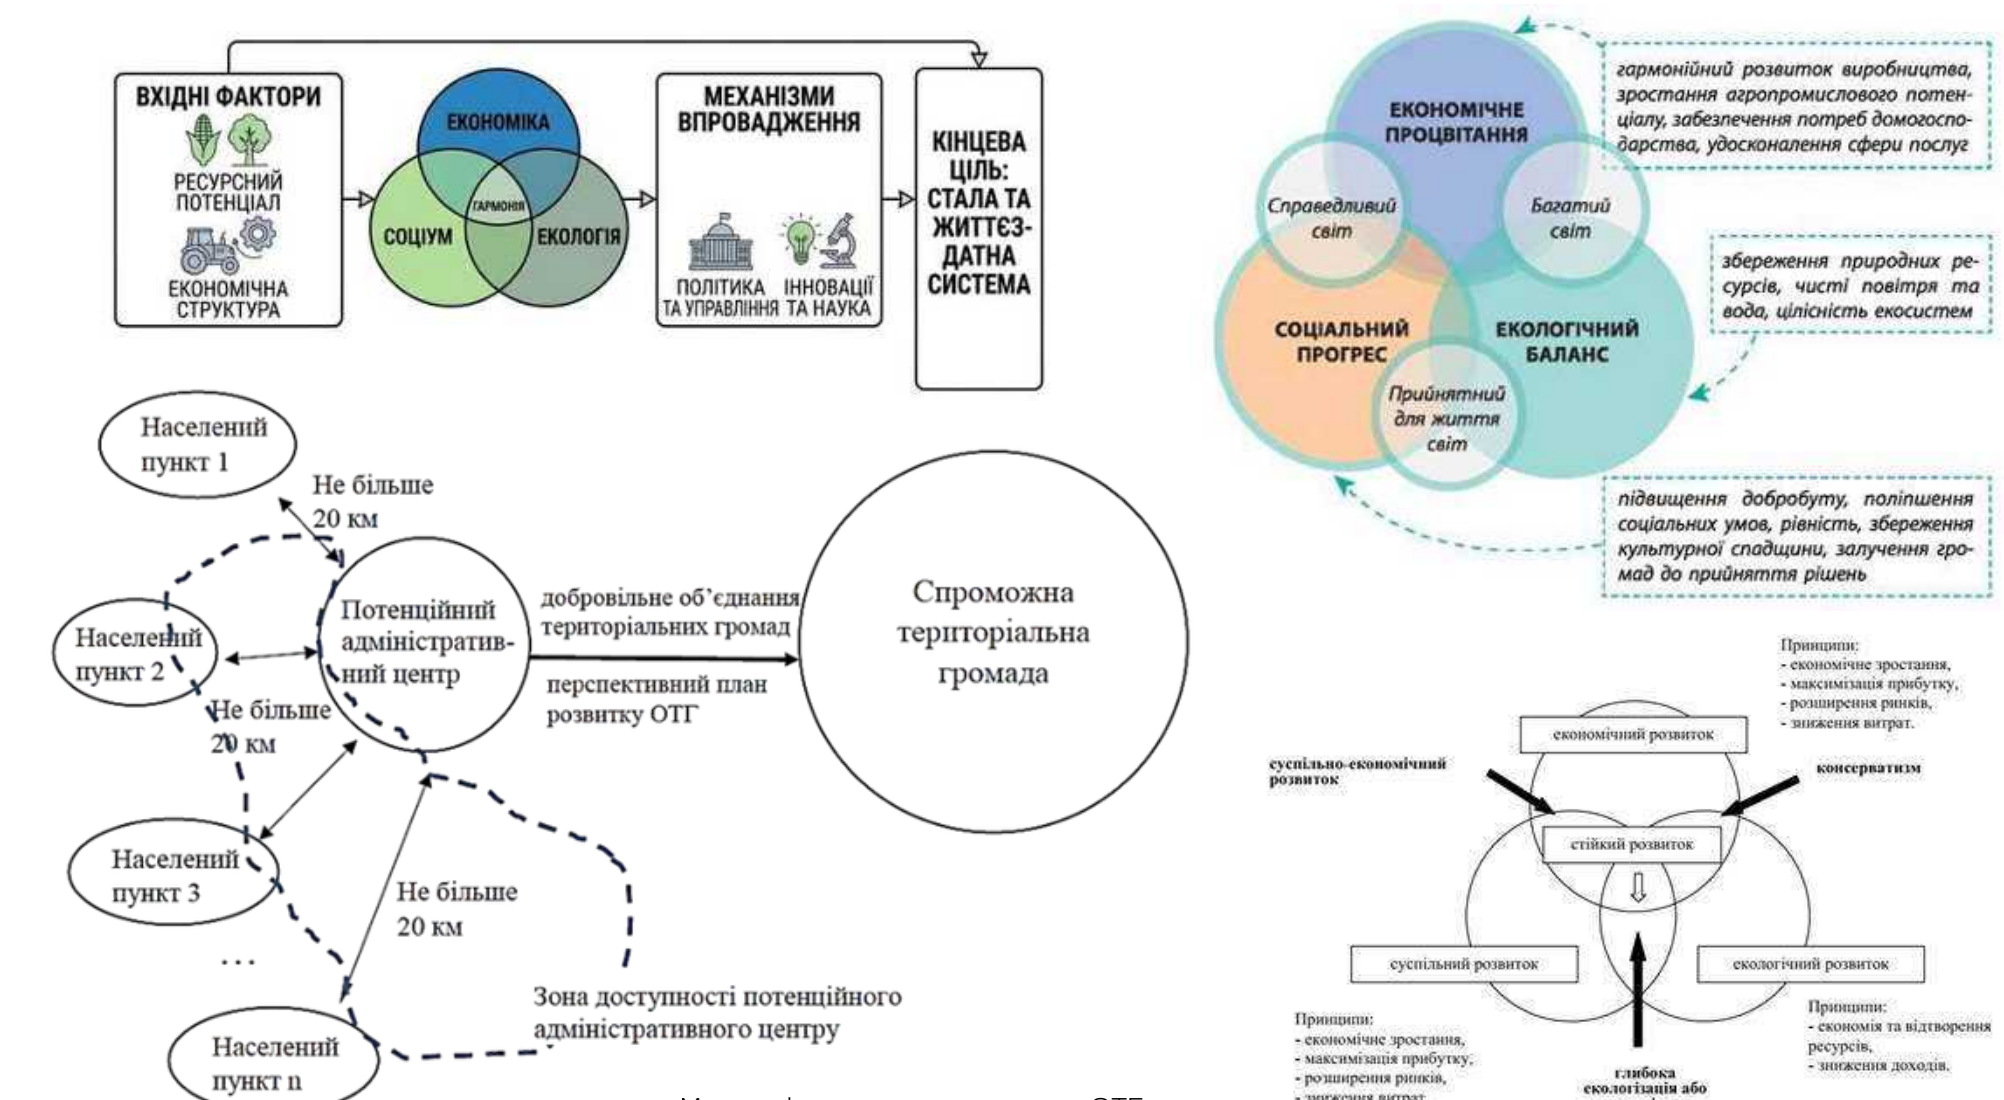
ВХІДНІ ФАКТОРИ

РЕСУРСНИЙ ПОТЕНЦІАЛ

ЕКОНОМІЧНА СТРУКТУРА

ЕКОНОМІКА

ГАРМОНІЯ

СОЦІУМ

ЕКОЛОГІЯ

МЕХАНІЗМИ ВПРОВАДЖЕННЯ

ПОЛІТИКА ТА УПРАВЛІННЯ

ІННОВАЦІЇ ТА НАУКА

КІНЦЕВА ЦІЛЬ: СТАЛА ТА ЖИТТЄЗДАТНА СИСТЕМА

ЕКОНОМІЧНЕ ПРОЦВІТАННЯ

Справедливий світ

Багатий світ

СОЦІАЛЬНИЙ ПРОГРЕС

ЕКОЛОГІЧНИЙ БАЛАНС

Прийнятний для життя світ

гармонійний розвиток виробництва, зростання агропромислового потенціалу, забезпечення потреб домогосподарства, удосконалення сфери послуг

збереження природних ресурсів, чисті повітря та вода, цілісність екосистем

підвищення добробуту, поліпшення соціальних умов, рівність, збереження культурної спадщини, залучення громад до прийняття рішень

Населений пункт 1

Не більше 20 км

Населений пункт 2

Не більше 20 км

Населений пункт 3

...

Населений пункт n

Не більше 20 км

Потенційний адміністративний центр

добровільне об'єднання територіальних громад

перспективний план розвитку ОТГ

Спроможна територіальна громада

Зона доступності потенційного адміністративного центру

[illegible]

Принципи:
- економічне зростання,
- максимізація прибутку,
- розширення ринків,
- зниження витрат.

економічний розвиток

суспільно-економічний розвиток

консерватизм

стійкий розвиток

суспільний розвиток

екологічний розвиток

Принципи:
- економічне зростання,
- максимізація прибутку,
- розширення ринків,
- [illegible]

глибока екологізація або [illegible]

Принципи:
- економія та відтворення ресурсів,
- зниження доходів.